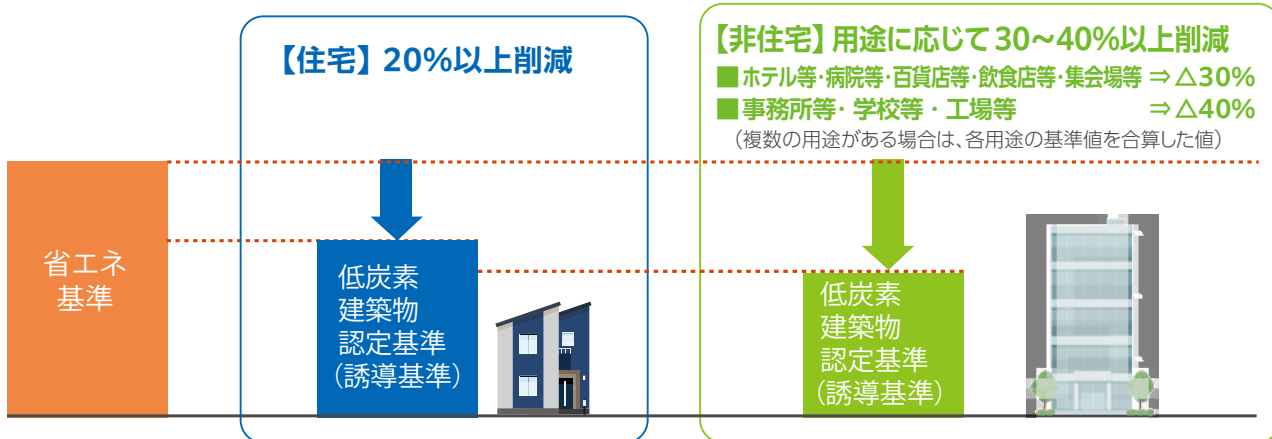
省エネ基準

【住宅】20%以上削減

低炭素建築物認定基準（誘導基準）

【非住宅】用途に応じて30～40%以上削減
■ホテル等･病院等･百貨店等･飲食店等･集会場等 ⇒△30%
■事務所等・学校等・工場等 ⇒△40%
（複数の用途がある場合は、各用途の基準値を合算した値）

低炭素建築物認定基準（誘導基準）